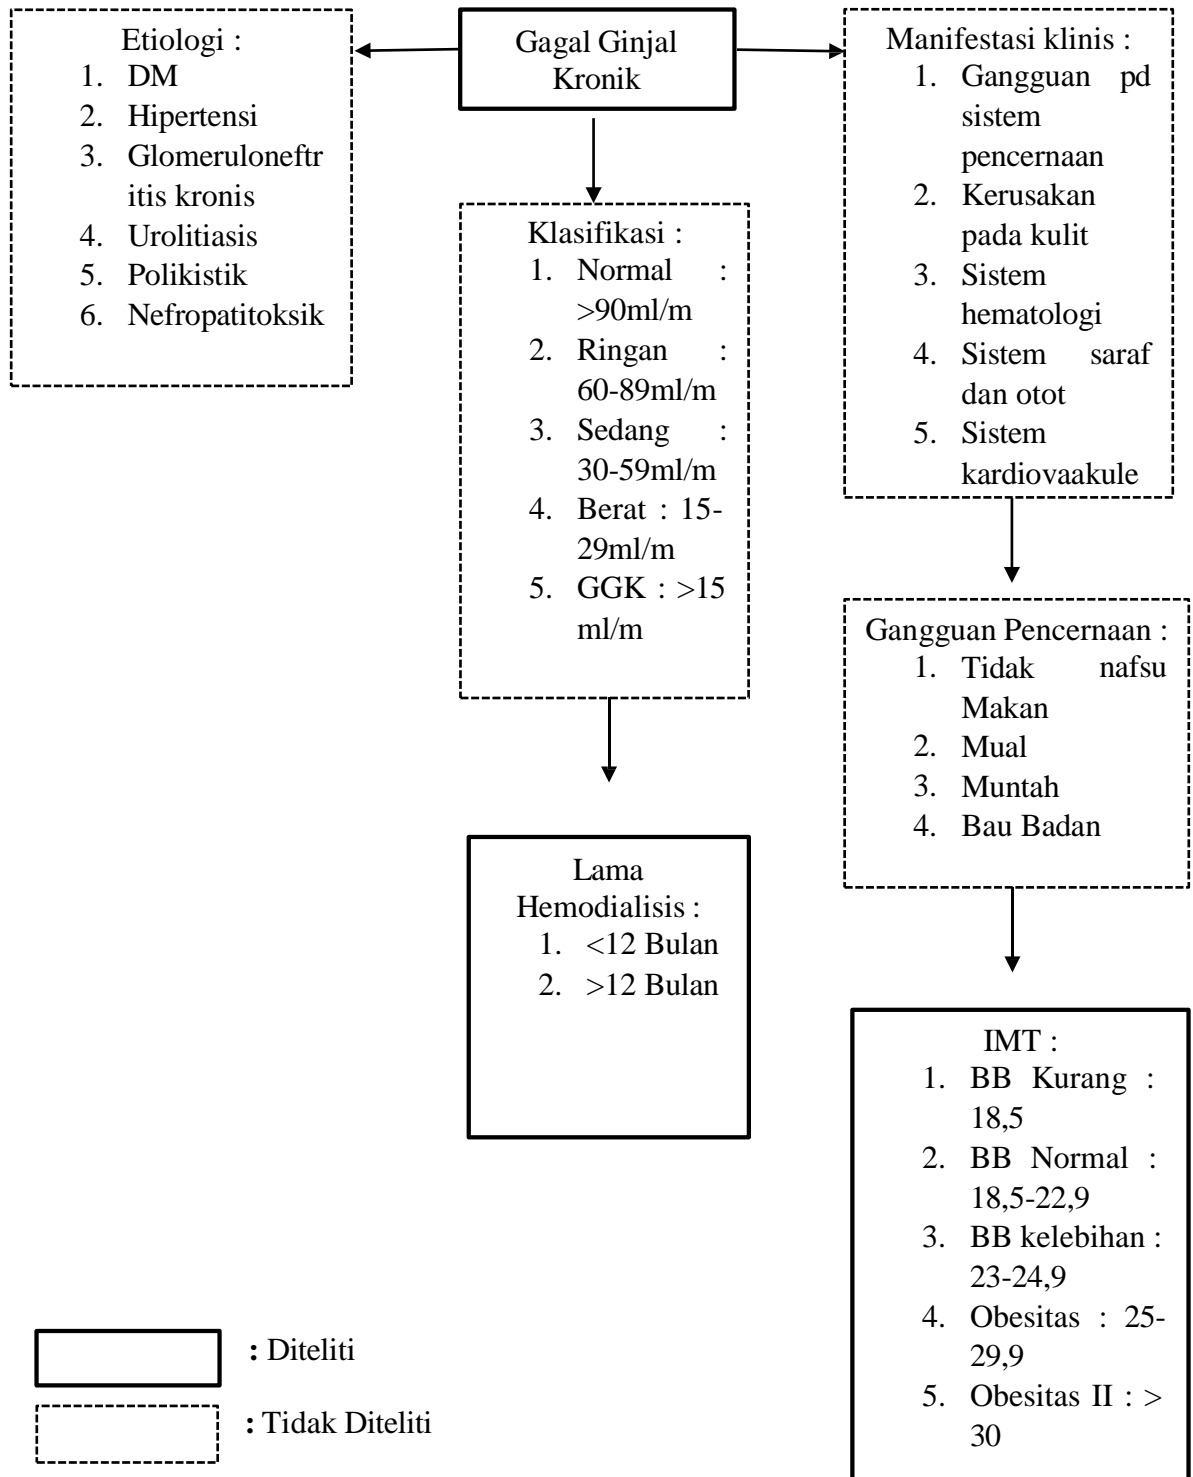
Gagal Ginjal Kronik

Etiologi :
1. DM
2. Hipertensi
3. Glomerulonefritis kronis
4. Urolitiasis
5. Polikistik
6. Nefropatitoksik

Klasifikasi :
1. Normal : >90ml/m
2. Ringan : 60-89ml/m
3. Sedang : 30-59ml/m
4. Berat : 15-29ml/m
5. GGK : >15 ml/m

Manifestasi klinis :
1. Gangguan pd sistem pencernaan
2. Kerusakan pada kulit
3. Sistem hematologi
4. Sistem saraf dan otot
5. Sistem kardiovaakule

Gangguan Pencernaan :
1. Tidak nafsu Makan
2. Mual
3. Muntah
4. Bau Badan

Lama Hemodialisis :
1. <12 Bulan
2. >12 Bulan

IMT :
1. BB Kurang : 18,5
2. BB Normal : 18,5-22,9
3. BB kelebihan : 23-24,9
4. Obesitas : 25-29,9
5. Obesitas II : > 30

: Diteliti

: Tidak Diteliti